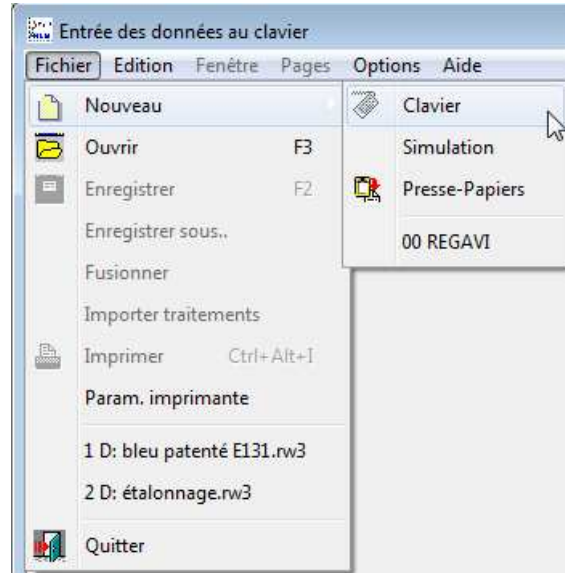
Entrée des données au clavier

Fichier Edition Fenêtre Pages Options Aide

Nouveau
Ouvrir F3
Enregistrer F2
Enregistrer sous..
Fusionner
Importer traitements
Imprimer Ctrl+Alt+I
Param. imprimante
1 D: bleu patenté E131.rw3
2 D: étalonnage.rw3
Quitter

Clavier
Simulation
Presse-Papiers
00 REGAVI